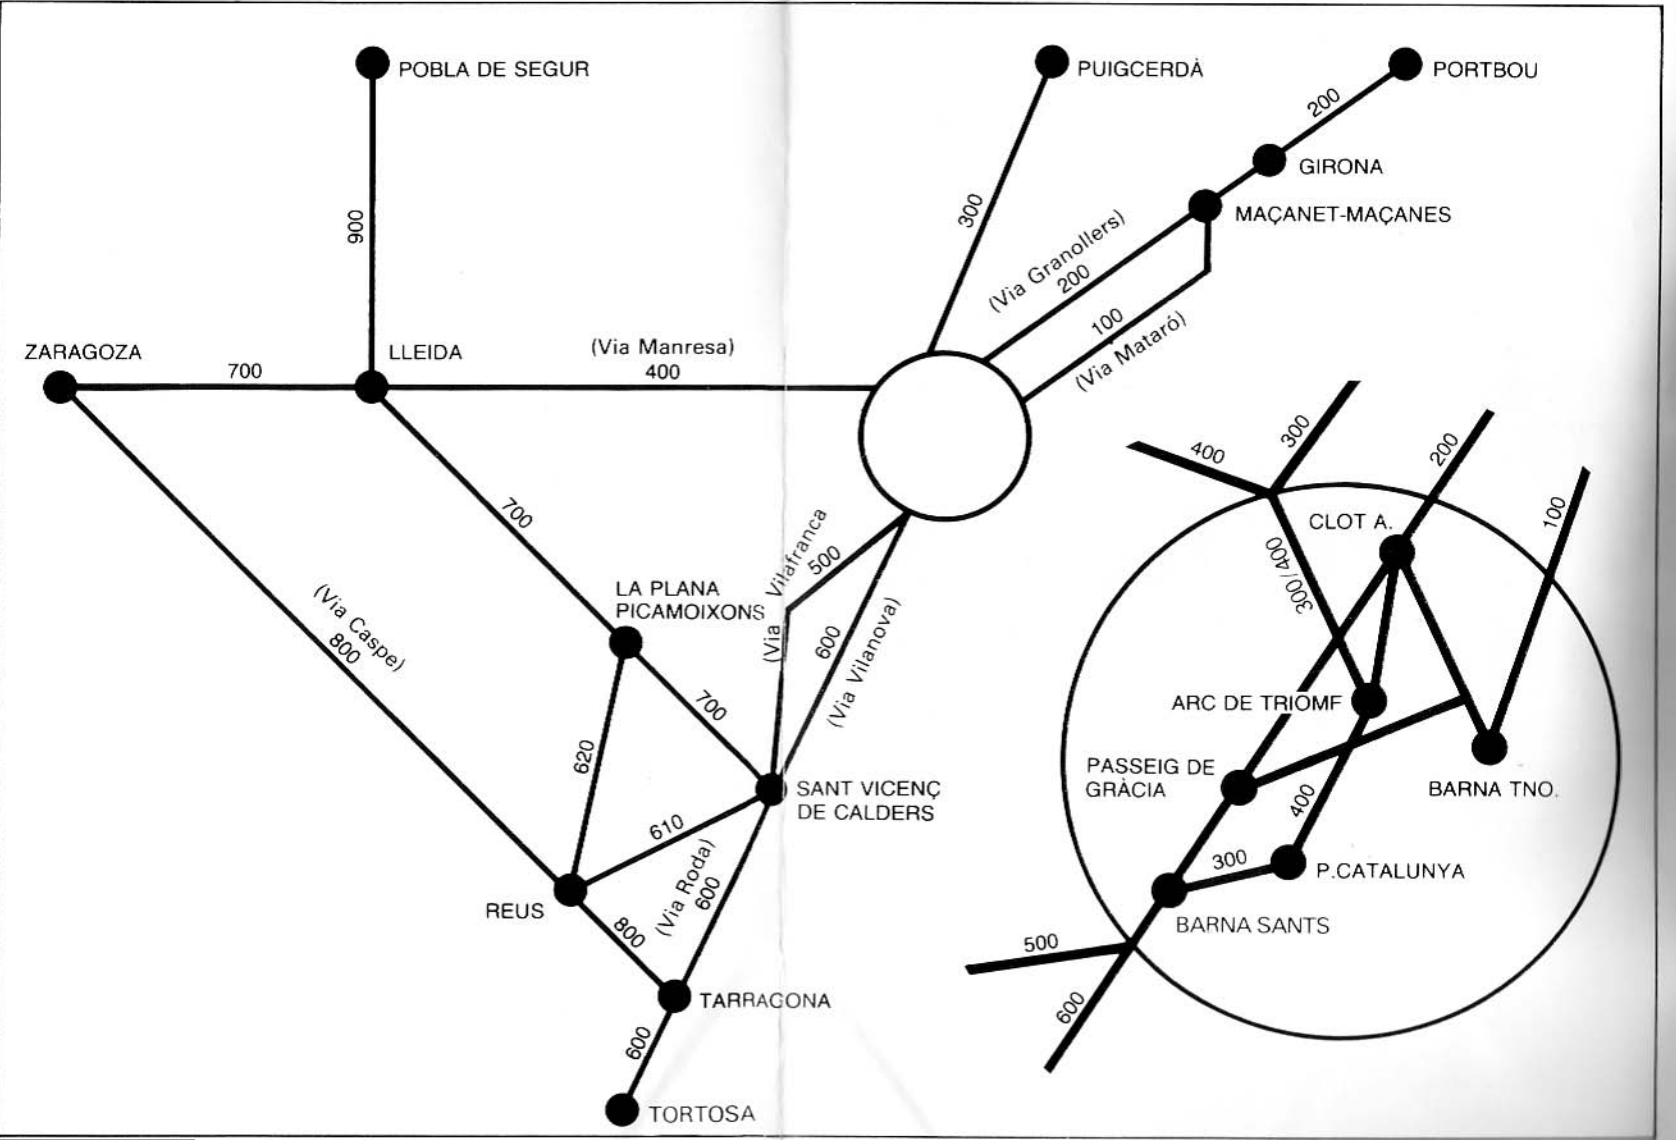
POBLA DE SEGUR

PUIGCERDÀ

PORTBOU

200

GIRONA

MAÇANET-MAÇANES

300

900

(Via Granollers)
200

100
(Via Mataró)

ZARAGOZA

700

LLEIDA

(Via Manresa)
400

400

300

200

100

700

CLOT A.

300/400

(Via Caspe)
800

LA PLANA PICAMOIXONS

(Via Vilafranca)
500

600
(Via Vilanova)

ARC DE TRIOMF

700

620

PASSEIG DE GRÀCIA

BARNA TNO.

SANT VICENÇ DE CALDERS

610

400

(Via Roda)
600

300

P.CATALUNYA

REUS

800

BARNA SANTS

500

TARRAGONA

600

600

TORTOSA